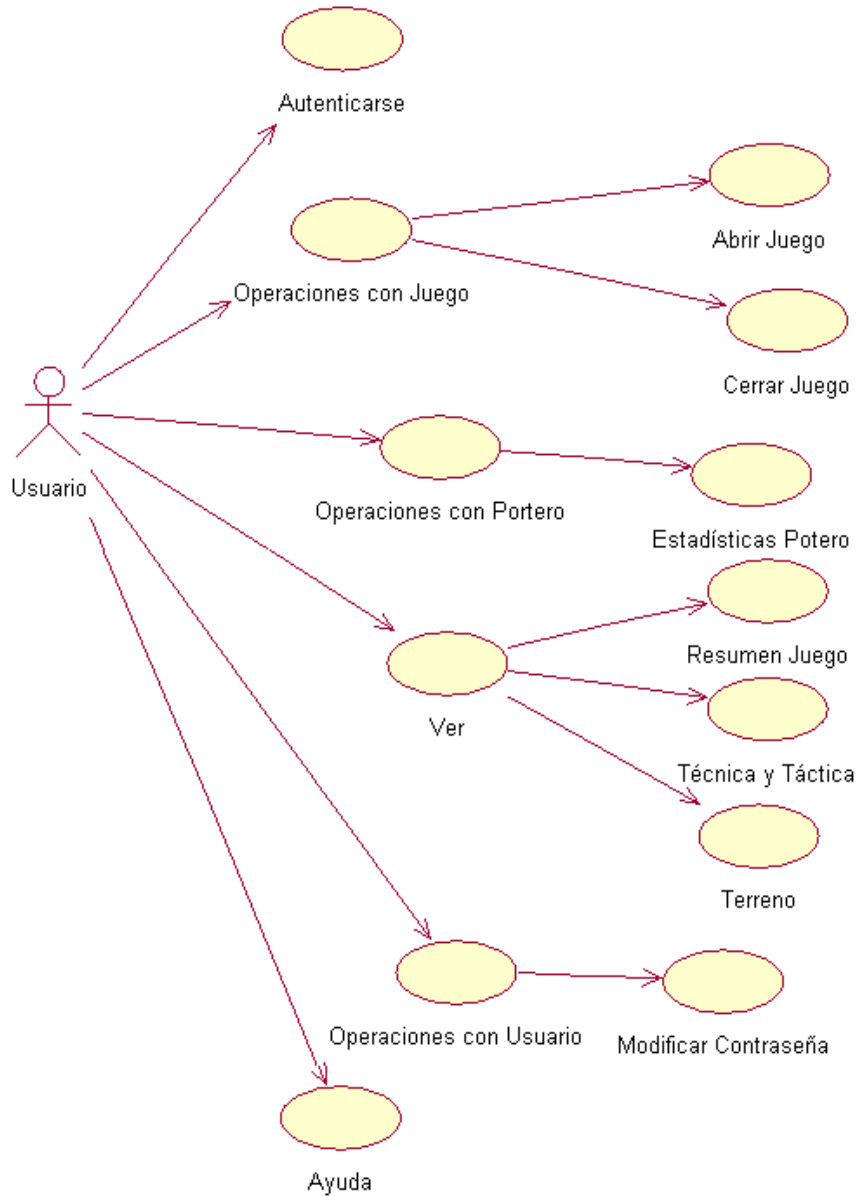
Autenticarse

Abrir Juego

Operaciones con Juego

Cerrar Juego

Usuario

Operaciones con Portero

Estadísticas Potero

Resumen Juego

Ver

Técnica y Táctica

Terreno

Operaciones con Usuario

Modificar Contraseña

Ayuda